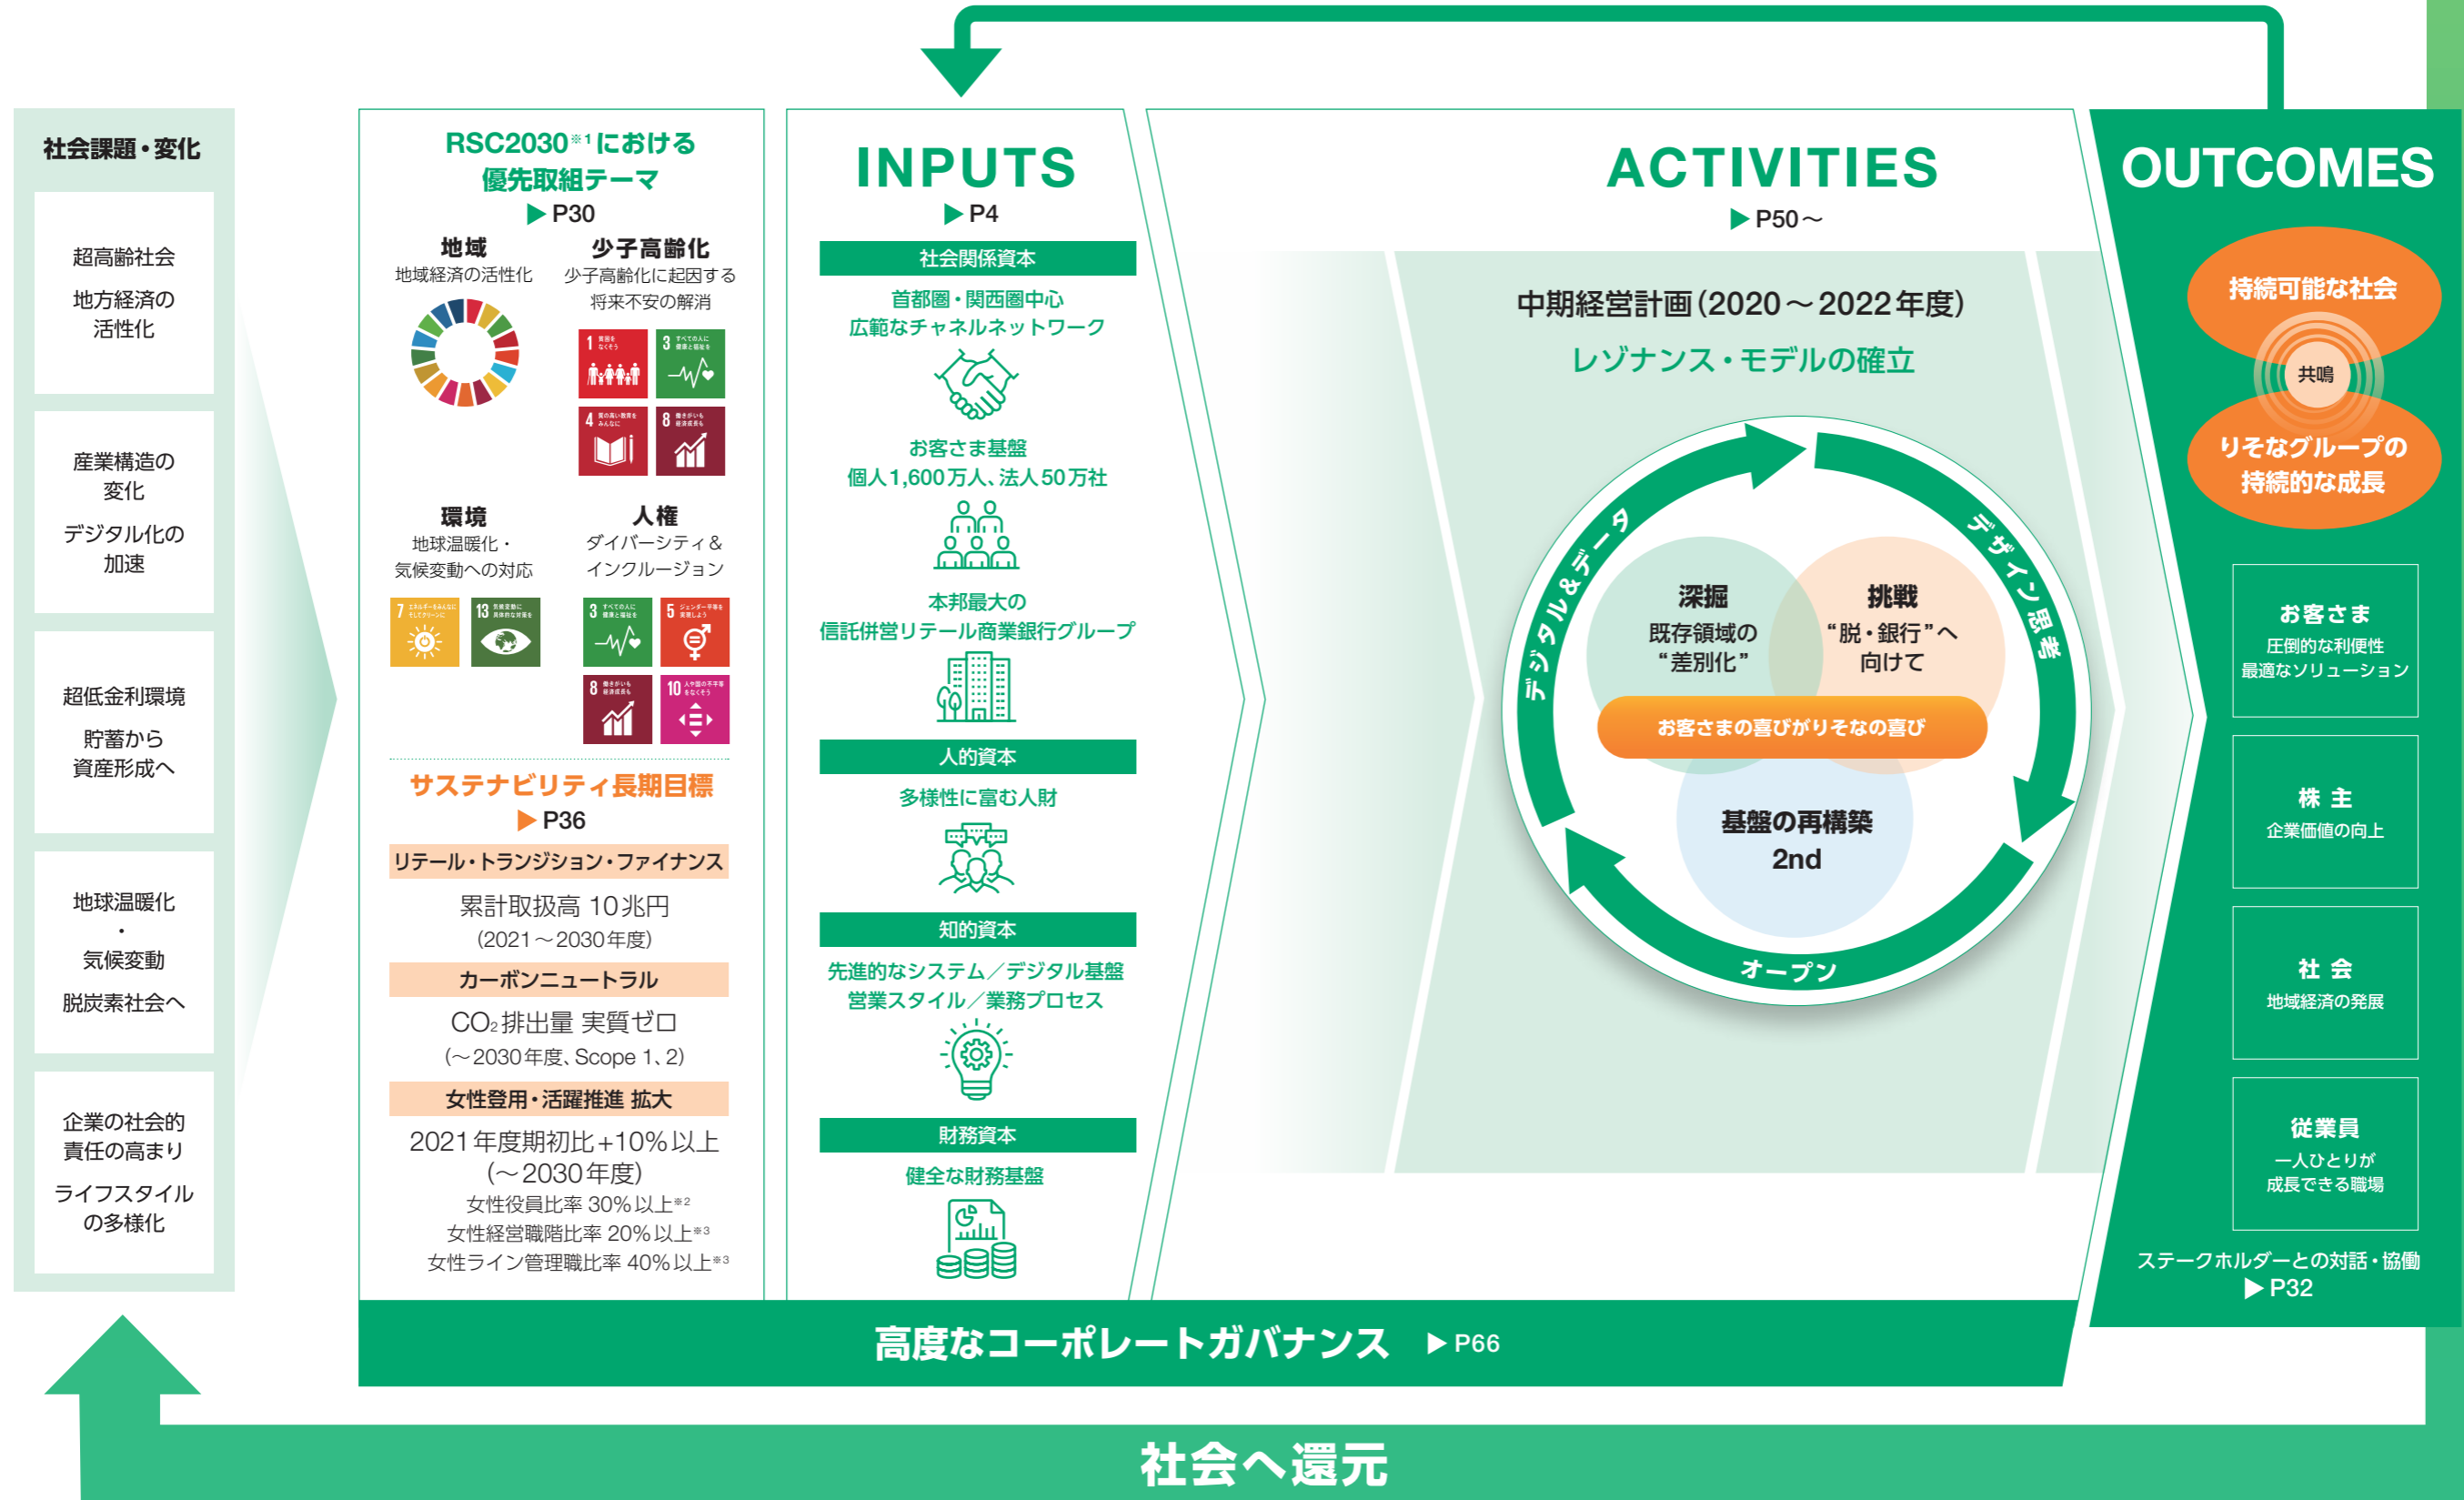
社会課題・変化

超高齢社会

地方経済の活性化

産業構造の変化

デジタル化の加速

超低金利環境

貯蓄から資産形成へ

地球温暖化・気候変動

脱炭素社会へ

企業の社会的責任の高まり

ライフスタイルの多様化

RSC2030※1における優先取組テーマ
▶ P30

地域
地域経済の活性化

少子高齢化
少子高齢化に起因する将来不安の解消

環境
地球温暖化・気候変動への対応

人権
ダイバーシティ＆インクルージョン

サステナビリティ長期目標
▶ P36

リテール・トランジション・ファイナンス
累計取扱高 10兆円
(2021～2030年度)

カーボンニュートラル
$CO_2$排出量 実質ゼロ
(～2030年度、Scope 1、2)

女性登用・活躍推進 拡大
2021年度期初比+10%以上
(～2030年度)
女性役員比率 30%以上※2
女性経営職階比率 20%以上※3
女性ライン管理職比率 40%以上※3

INPUTS
▶ P4

社会関係資本
首都圏・関西圏中心
広範なチャネルネットワーク

お客さま基盤
個人1,600万人、法人50万社

本邦最大の
信託併営リテール商業銀行グループ

人的資本
多様性に富む人財

知的資本
先進的なシステム／デジタル基盤
営業スタイル／業務プロセス

財務資本
健全な財務基盤

ACTIVITIES
▶ P50～

中期経営計画(2020～2022年度)
レゾナンス・モデルの確立

デジタル&データ
デザイン思考
オープン

深掘
既存領域の“差別化”

挑戦
“脱・銀行”へ向けて

お客さまの喜びがりそなの喜び

基盤の再構築
2nd

OUTCOMES

持続可能な社会
共鳴
りそなグループの持続的な成長

お客さま
圧倒的な利便性
最適なソリューション

株 主
企業価値の向上

社 会
地域経済の発展

従業員
一人ひとりが成長できる職場

ステークホルダーとの対話・協働
▶ P32

高度なコーポレートガバナンス ▶ P66

社会へ還元